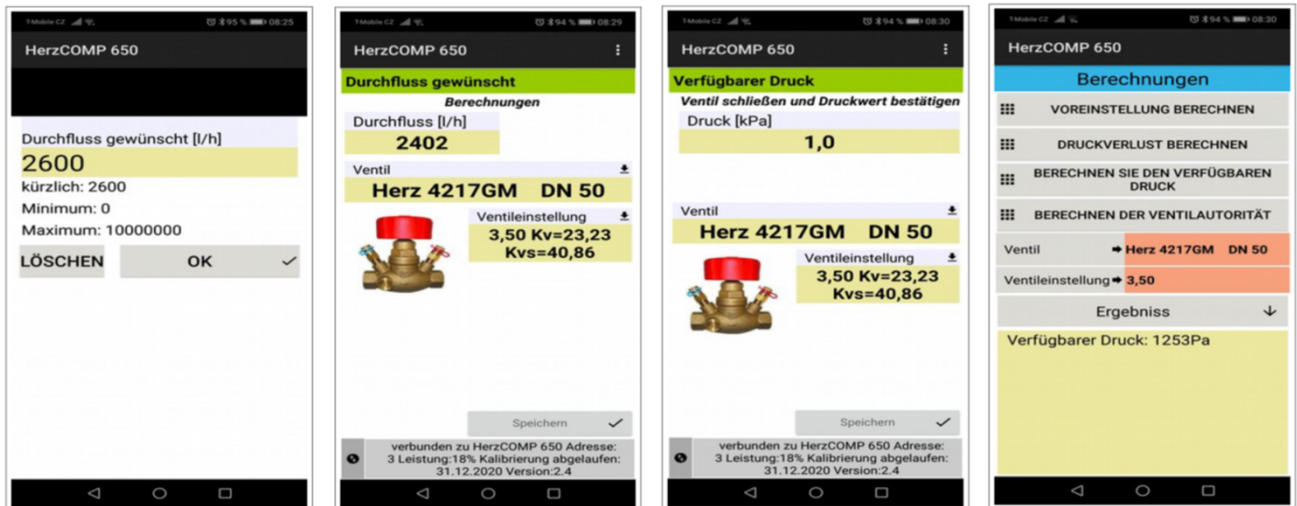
T-Mobile CZ 95 % 08:25

HerzCOMP 650

Durchfluss gewünscht [l/h]

2600

kürzlich: 2600

Minimum: 0

Maximum: 10000000

LÖSCHEN

OK

T-Mobile CZ 94 % 08:29

HerzCOMP 650

Durchfluss gewünscht

Berechnungen

Durchfluss [l/h]

2402

Ventil

Herz 4217GM DN 50

Ventileinstellung

3,50 Kv=23,23 Kvs=40,86

Speichern

verbunden zu HerzCOMP 650 Adresse: 3 Leistung:18% Kalibrierung abgelaufen: 31.12.2020 Version:2.4

T-Mobile CZ 94 % 08:30

HerzCOMP 650

Verfügbarer Druck

Ventil schließen und Druckwert bestätigen

Druck [kPa]

1,0

Ventil

Herz 4217GM DN 50

Ventileinstellung

3,50 Kv=23,23 Kvs=40,86

Speichern

verbunden zu HerzCOMP 650 Adresse: 3 Leistung:18% Kalibrierung abgelaufen: 31.12.2020 Version:2.4

T-Mobile CZ 94 % 08:30

HerzCOMP 650

Berechnungen

VOREINSTELLUNG BERECHNEN

DRUCKVERLUST BERECHNEN

BERECHNEN SIE DEN VERFÜGBAREN DRUCK

BERECHNEN DER VENTILAUTORITÄT

Ventil Herz 4217GM DN 50

Ventileinstellung 3,50

Ergebniss

Verfügbarer Druck: 1253Pa